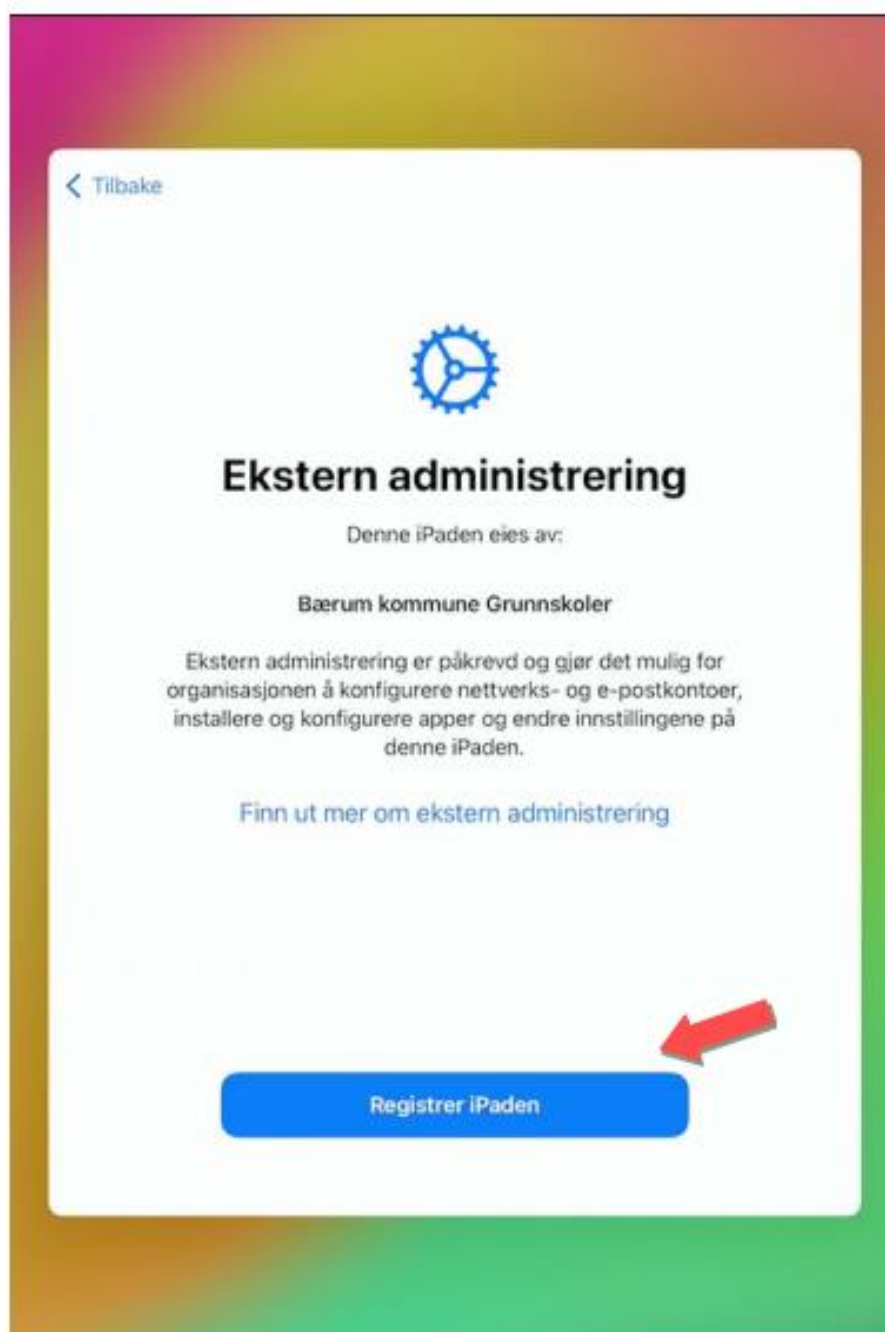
< Tilbake

Ekstern administrering

Denne iPaden eies av:

Bærum kommune Grunnskoler

Ekstern administrering er påkrevd og gjør det mulig for organisasjonen å konfigurere nettverks- og e-postkontoer, installere og konfigurere apper og endre innstillingene på denne iPaden.

Finn ut mer om ekstern administrering

Registrer iPaden